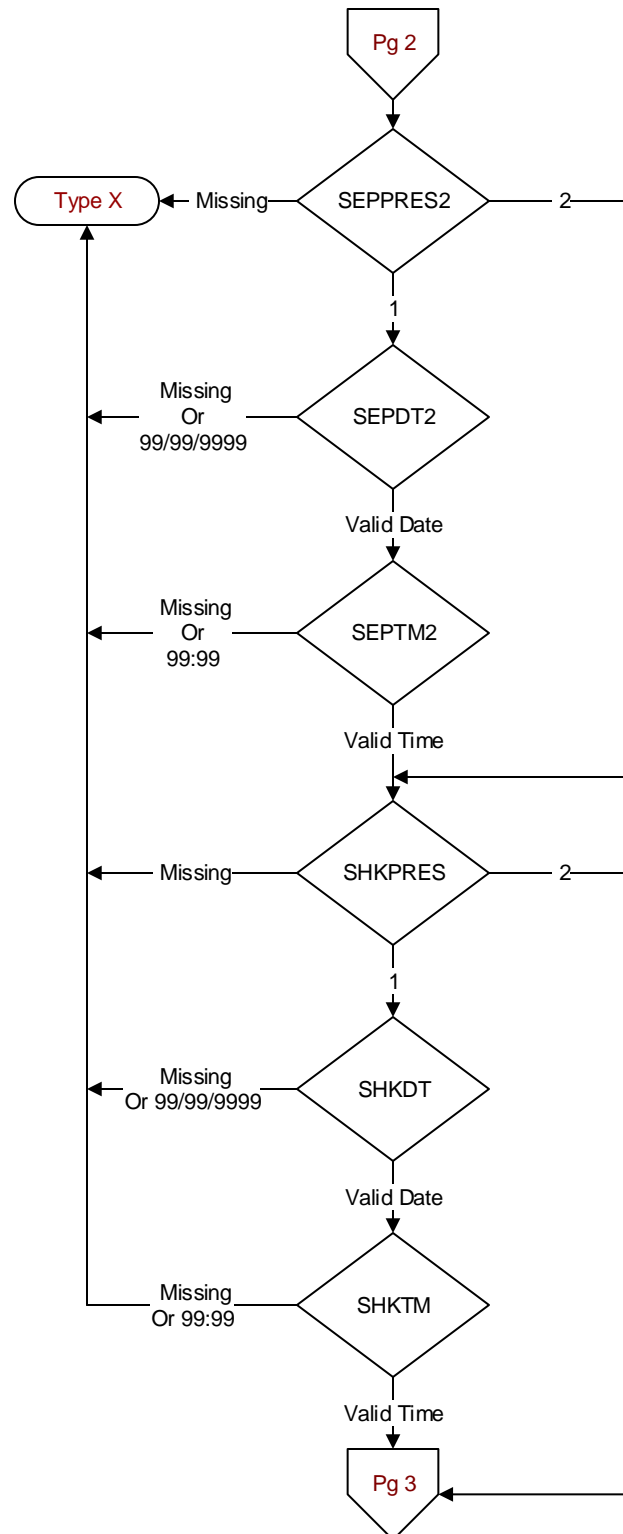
Pg 2

Type X
Missing
SEPPRES2
2
1

Missing
Or
99/99/9999
SEPDT2
Valid Date

Missing
Or
99:99
SEPTM2
Valid Time

Missing
SHKPRES
2
1

Missing
Or 99/99/9999
SHKDT
Valid Date

Missing
Or 99:99
SHKTM
Valid Time

Pg 3